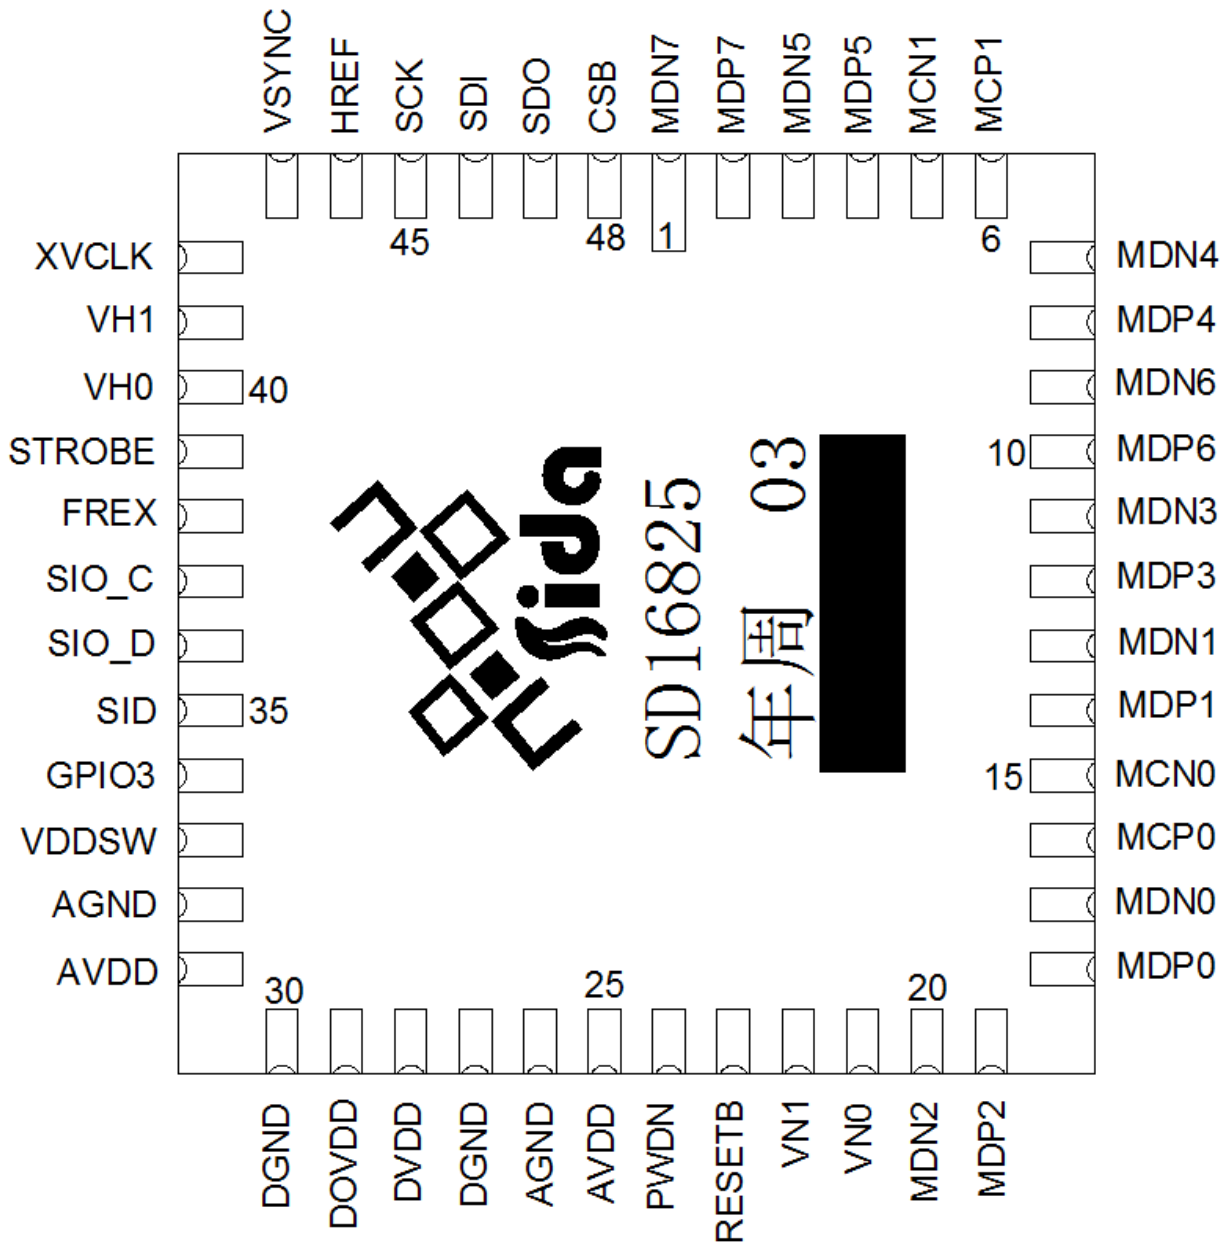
VSYNC HREF SCK SDI SDO CSB MDN7 MDP7 MDN5 MDP5 MCN1 MCP1

45 48 1 6

XVCLK
VH1
VH0 40
STROBE
FREX
SIO_C
SIO_D
SID 35
GPIO3
VDDSW
AGND
AVDD

MDN4
MDP4
MDN6
10 MDP6
MDN3
MDP3
MDN1
MDP1
15 MCN0
MCP0
MDN0
MDP0

SD16825
年周 03

30 25 20

DGND DOVDD DVDD DGND AGND AVDD PWDN RESETB VN1 VN0 MDN2 MDP2